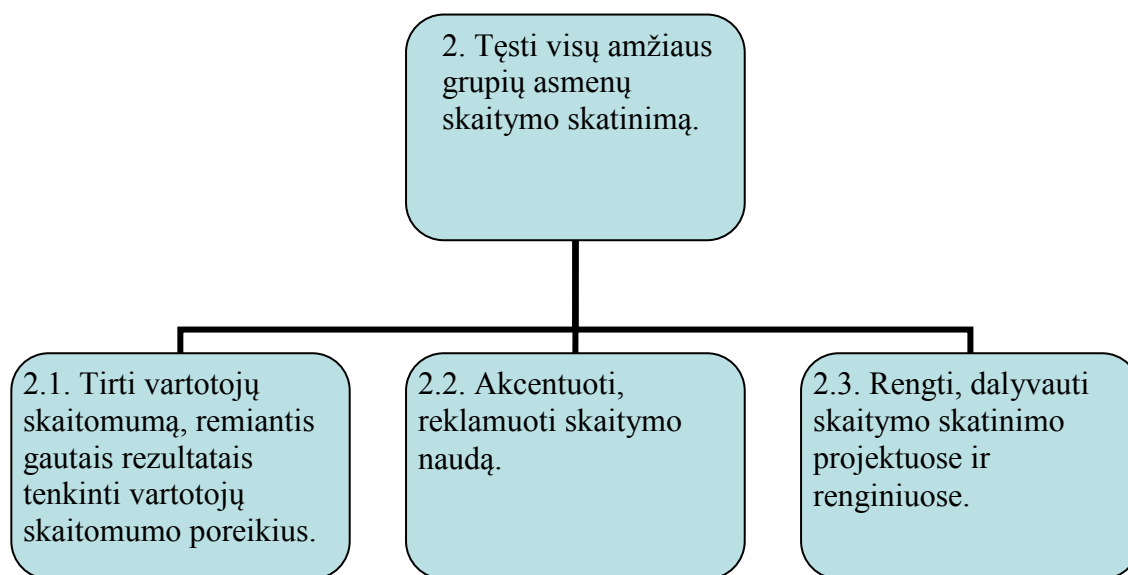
2. Tęsti visų amžiaus grupių asmenų skaitymo skatinimą.

2.1. Tirti vartotojų skaitomumą, remiantis gautais rezultatais tenkinti vartotojų skaitomumo poreikius.

2.2. Akcentuoti, reklamuoti skaitymo naudą.

2.3. Rengti, dalyvauti skaitymo skatinimo projektuose ir renginiuose.